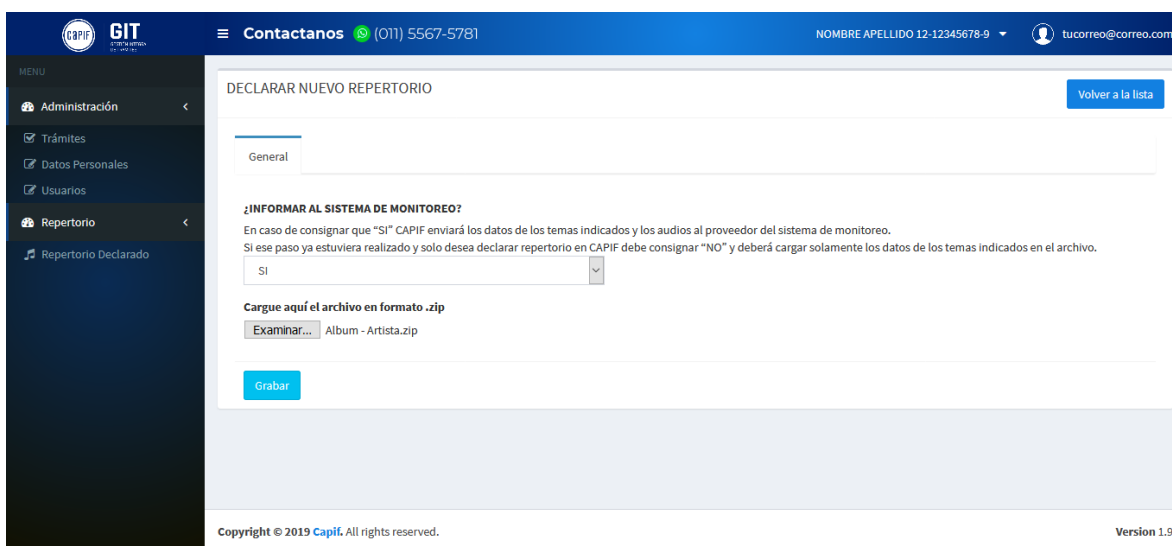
CAPIF GIT

≡ Contactanos (011) 5567-5781

NOMBRE APELLIDO 12-12345678-9

tucorreo@correo.com

MENU

Administración

Trámites

Datos Personales

Usuarios

Repertorio

Repertorio Declarado

DECLARAR NUEVO REPERTORIO

Volver a la lista

General

¿INFORMAR AL SISTEMA DE MONITOREO?

En caso de consignar que "SI" CAPIF enviará los datos de los temas indicados y los audios al proveedor del sistema de monitoreo.
Si ese paso ya estuviera realizado y solo desea declarar repertorio en CAPIF debe consignar "NO" y deberá cargar solamente los datos de los temas indicados en el archivo.

SI

Cargue aquí el archivo en formato .zip

Examinar... Album - Artista.zip

Grabar

Copyright © 2019 Capif. All rights reserved.

Version 1.9